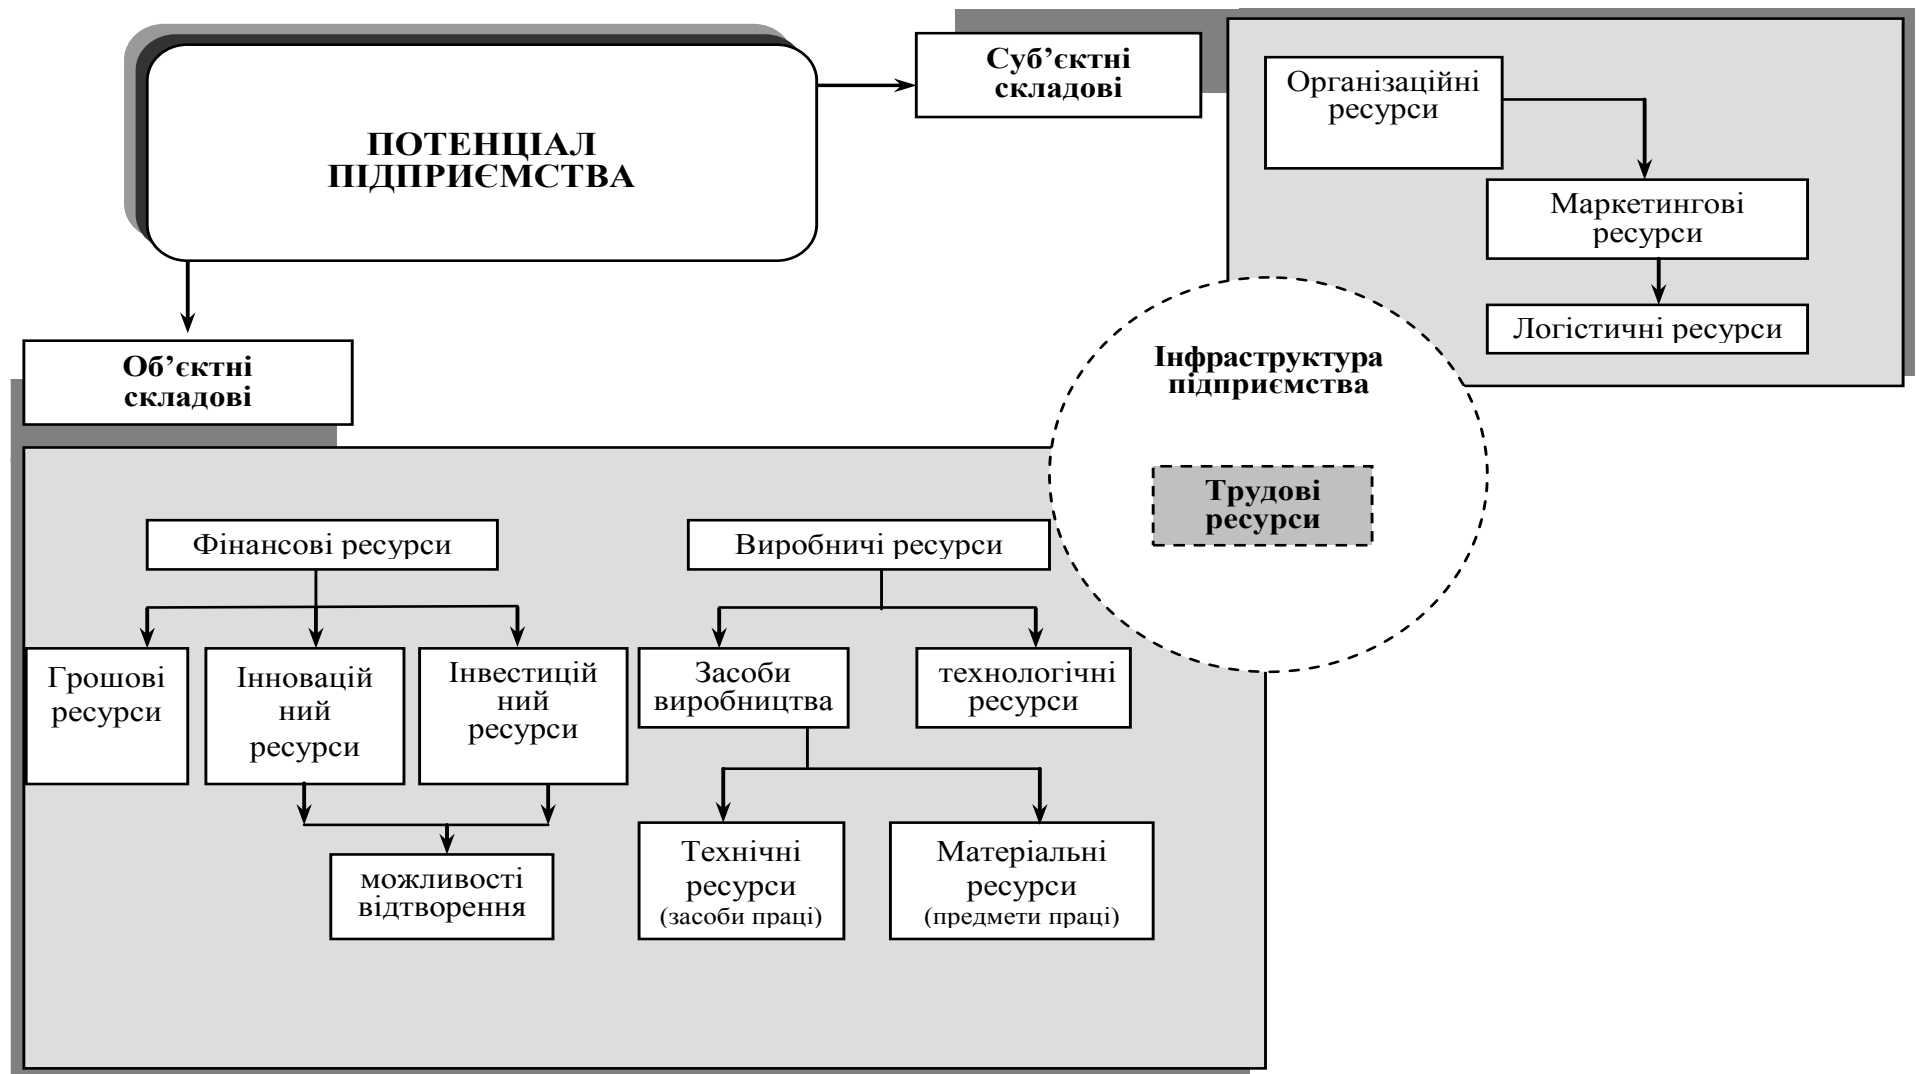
ПОТЕНЦІАЛ ПІДПРИЄМСТВА

Суб’єктні складові

Організаційні ресурси

Маркетингові ресурси

Логістичні ресурси

Інфраструктура підприємства

Трудові ресурси

Об’єктні складові

Фінансові ресурси

Виробничі ресурси

Грошові ресурси

Інноваційний ресурси

Інвестиційний ресурси

Засоби виробництва

технологічні ресурси

можливості відтворення

Технічні ресурси (засоби праці)

Матеріальні ресурси (предмети праці)